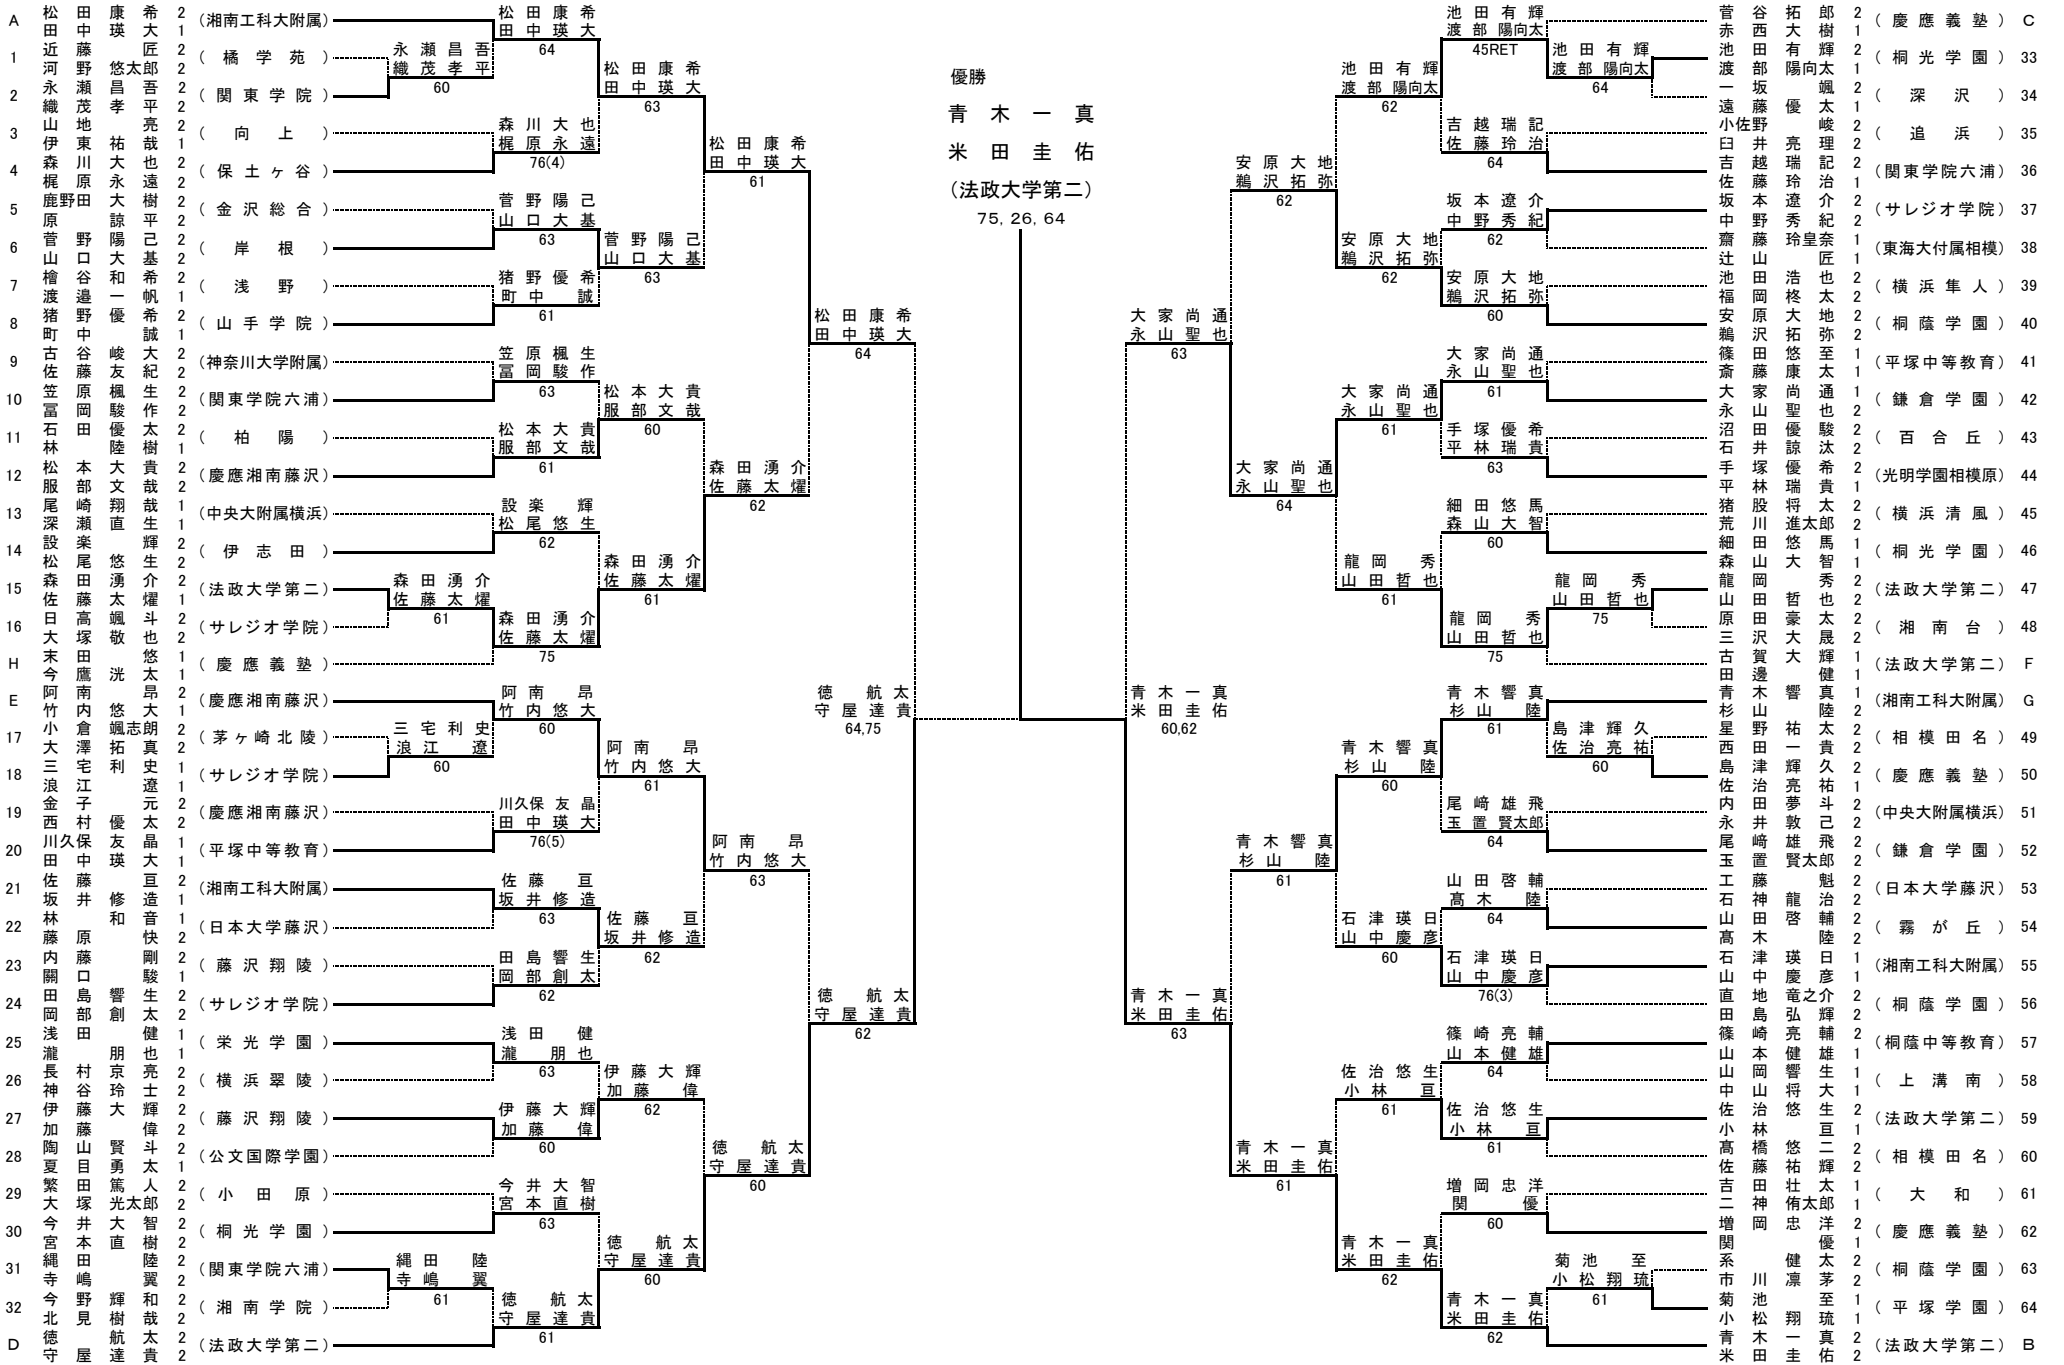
A 松田康希 2 田中瑛大 1 (湘南工科大附属)
1 近藤匠 2 河野悠太郎 2 (橘学苑)
2 永瀬昌吾 2 織茂孝平 2 (関東学院)
3 山地亮 2 伊東祐哉 1 (向上)
4 森川大也 2 梶原永遠 2 (保土ヶ谷)
5 鹿野田大樹 2 原諒平 2 (金沢総合)
6 菅野陽己 2 山口大基 2 (岸根)
7 檜谷和希 2 渡邉一帆 1 (浅野)
8 猪野優希 2 町中誠 1 (山手学院)
9 古谷峻大 2 佐藤友紀 2 (神奈川大学附属)
10 笠原楓生 2 冨岡駿作 2 (関東学院六浦)
11 石田優太 1 林陸樹 1 (柏陽)
12 松本大貴 2 服部文哉 2 (慶應湘南藤沢)
13 尾崎翔哉 1 深瀬直生 1 (中央大附属横浜)
14 設楽輝 2 松尾悠生 2 (伊志田)
15 森田湧介 2 佐藤太燿 1 (法政大学第二)
16 日高颯斗 2 大塚敬也 2 (サレジオ学院)
H 末田悠 1 今鷹洸太 1 (慶應義塾)
E 阿南昂 2 竹内悠大 1 (慶應湘南藤沢)
17 小倉颯志朗 2 大澤拓真 2 (茅ヶ崎北陵)
18 三宅利史 1 浪江遼 1 (サレジオ学院)
19 金子元 2 西村優太 2 (慶應湘南藤沢)
20 川久保友晶 1 田中瑛大 1 (平塚中等教育)
21 佐藤亘 2 坂井修造 1 (湘南工科大附属)
22 林和音 1 藤原快 2 (日本大学藤沢)
23 内藤剛 2 關口駿 1 (藤沢翔陵)
24 田島響生 2 岡部創太 2 (サレジオ学院)
25 浅田健 1 瀧朋也 1 (栄光学園)
26 長村京亮 2 神谷玲士 2 (横浜翠陵)
27 伊藤大輝 2 加藤偉 2 (藤沢翔陵)
28 陶山賢斗 2 夏目勇太 1 (公文国際学園)
29 繁田篤人 2 大塚光太郎 2 (小田原)
30 今井大智 2 宮本直樹 2 (桐光学園)
31 縄田陸 2 寺嶋翼 2 (関東学院六浦)
32 今野輝和 2 北見樹哉 2 (湘南学院)
D 徳航太 2 守屋達貴 2 (法政大学第二)

松田康希 田中瑛大 64
永瀬昌吾 織茂孝平 60
森川大也 梶原永遠 76(4)
松田康希 田中瑛大 63
菅野陽己 山口大基 63
菅野陽己 山口大基 63
猪野優希 町中誠 61
松田康希 田中瑛大 61
笠原楓生 冨岡駿作 63
松本大貴 服部文哉 60
松本大貴 服部文哉 61
設楽輝 松尾悠生 62
森田湧介 佐藤太燿 61
森田湧介 佐藤太燿 61
森田湧介 佐藤太燿 75
森田湧介 佐藤太燿 62
松田康希 田中瑛大 64
阿南昂 竹内悠大 60
三宅利史 浪江遼 60
阿南昂 竹内悠大 61
川久保友晶 田中瑛大 76(5)
阿南昂 竹内悠大 63
佐藤亘 坂井修造 63
佐藤亘 坂井修造 62
田島響生 岡部創太 62
浅田健 瀧朋也 63
伊藤大輝 加藤偉 62
伊藤大輝 加藤偉 60
徳航太 守屋達貴 60
今井大智 宮本直樹 63
縄田陸 寺嶋翼 61
徳航太 守屋達貴 60
徳航太 守屋達貴 61
徳航太 守屋達貴 62
徳航太 守屋達貴 64,75

優勝
青木一真
米田圭佑
(法政大学第二)
75, 26, 64

菅谷拓郎 2 赤西大樹 1 (慶應義塾) C
池田有輝 2 渡部陽向太 1 (桐光学園) 33
一坂颯 2 遠藤優太 1 (深沢) 34
小佐野峻 2 臼井亮理 2 (追浜) 35
吉越瑞記 2 佐藤玲治 1 (関東学院六浦) 36
坂本遼介 2 中野秀紀 2 (サレジオ学院) 37
齋藤玲皇奈 1 辻山匠 1 (東海大付属相模) 38
池田浩也 2 福岡柊太 2 (横浜隼人) 39
安原大地 2 鵜沢拓弥 2 (桐蔭学園) 40
篠田悠至 1 斎藤康太 1 (平塚中等教育) 41
大家尚通 1 永山聖也 2 (鎌倉学園) 42
沼田優駿 2 石井諒汰 2 (百合丘) 43
手塚優希 2 平林瑞貴 1 (光明学園相模原) 44
猪股将太 2 荒川進太郎 2 (横浜清風) 45
細田悠馬 1 森山大智 1 (桐光学園) 46
龍岡秀 2 山田哲也 2 (法政大学第二) 47
原田豪太 2 三沢大晟 2 (湘南台) 48
古賀大輝 1 田邊健 1 (法政大学第二) F
青木響真 1 杉山陸 2 (湘南工科大附属) G
星野祐太 2 西田一貴 2 (相模田名) 49
島津輝久 1 佐治亮祐 1 (慶應義塾) 50
内田夢斗 2 永井敦己 2 (中央大附属横浜) 51
尾崎雄飛 2 玉置賢太郎 2 (鎌倉学園) 52
工藤魁 2 石神龍治 2 (日本大学藤沢) 53
山田啓輔 2 髙木陸 2 (霧が丘) 54
石津瑛日 1 山中慶彦 1 (湘南工科大附属) 55
直地竜之介 2 田島弘輝 2 (桐蔭学園) 56
篠崎亮輔 2 山本健雄 1 (桐蔭中等教育) 57
山岡響生 1 中山将大 1 (上溝南) 58
佐治悠生 2 小林亘 1 (法政大学第二) 59
髙橋悠二 2 佐藤祐輝 2 (相模田名) 60
吉田壮太 1 二神侑太郎 1 (大和) 61
増岡忠洋 2 関優 1 (慶應義塾) 62
系健太 2 市川凛茅 2 (桐蔭学園) 63
菊池至 1 小松翔琉 1 (平塚学園) 64
青木一真 2 米田圭佑 2 (法政大学第二) B

池田有輝 渡部陽向太 45RET
池田有輝 渡部陽向太 64
池田有輝 渡部陽向太 62
吉越瑞記 佐藤玲治 64
安原大地 鵜沢拓弥 62
坂本遼介 中野秀紀 62
安原大地 鵜沢拓弥 62
安原大地 鵜沢拓弥 60
大家尚通 永山聖也 63
大家尚通 永山聖也 61
大家尚通 永山聖也 61
手塚優希 平林瑞貴 63
大家尚通 永山聖也 64
細田悠馬 森山大智 60
龍岡秀 山田哲也 61
龍岡秀 山田哲也 75
龍岡秀 山田哲也 75
青木一真 米田圭佑 60,62
青木響真 杉山陸 61
島津輝久 佐治亮祐 60
青木響真 杉山陸 60
尾崎雄飛 玉置賢太郎 64
青木響真 杉山陸 61
山田啓輔 髙木陸 64
石津瑛日 山中慶彦 60
石津瑛日 山中慶彦 76(3)
青木一真 米田圭佑 63
篠崎亮輔 山本健雄 64
佐治悠生 小林亘 61
佐治悠生 小林亘 61
青木一真 米田圭佑 61
増岡忠洋 関優 60
青木一真 米田圭佑 62
菊池至 小松翔琉 61
青木一真 米田圭佑 62